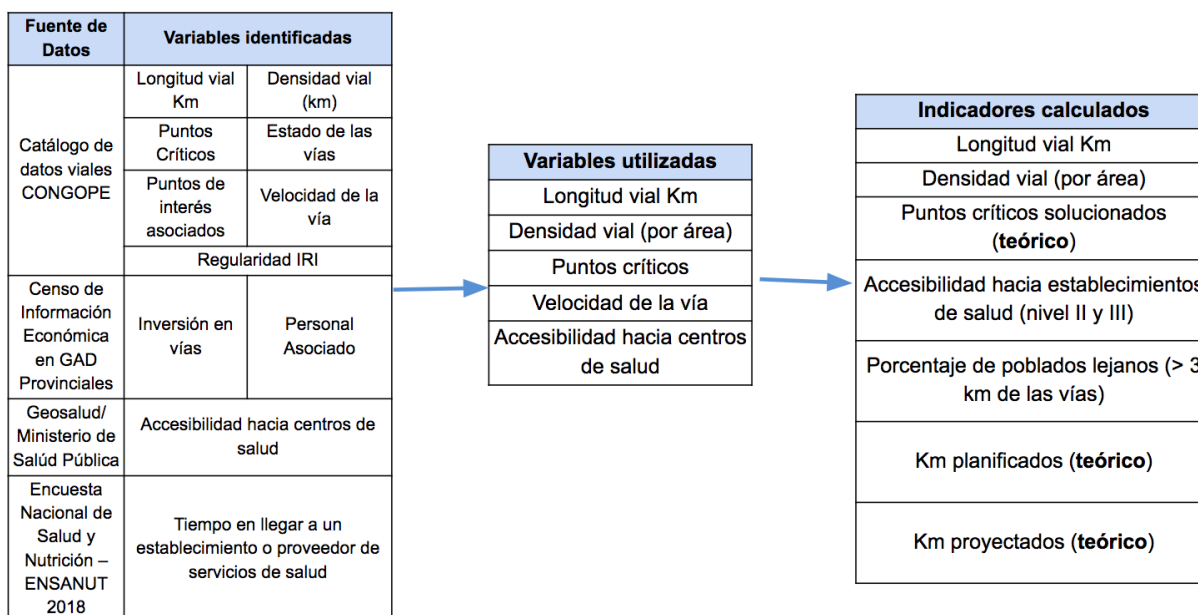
| Fuente de Datos | Variables identificadas | |
|---|---|---|
| Catálogo de datos viales CONGOPE | Longitud vial Km | Densidad vial (km) |
| | Puntos Críticos | Estado de las vías |
| | Puntos de interés asociados | Velocidad de la vía |
| | Regularidad IRI | |
| Censo de Información Económica en GAD Provinciales | Inversión en vías | Personal Asociado |
| Geosalud/ Ministerio de Salúd Pública | Accesibilidad hacia centros de salud | |
| Encuesta Nacional de Salud y Nutrición – ENSANUT 2018 | Tiempo en llegar a un establecimiento o proveedor de servicios de salud | |

| Variables utilizadas |
|---|
| Longitud vial Km |
| Densidad vial (por área) |
| Puntos críticos |
| Velocidad de la vía |
| Accesibilidad hacia centros de salud |

| Indicadores calculados |
|---|
| Longitud vial Km |
| Densidad vial (por área) |
| Puntos críticos solucionados (**teórico**) |
| Accesibilidad hacia establecimientos de salud (nivel II y III) |
| Porcentaje de poblados lejanos (> 3 km de las vías) |
| Km planificados (**teórico**) |
| Km proyectados (**teórico**) |